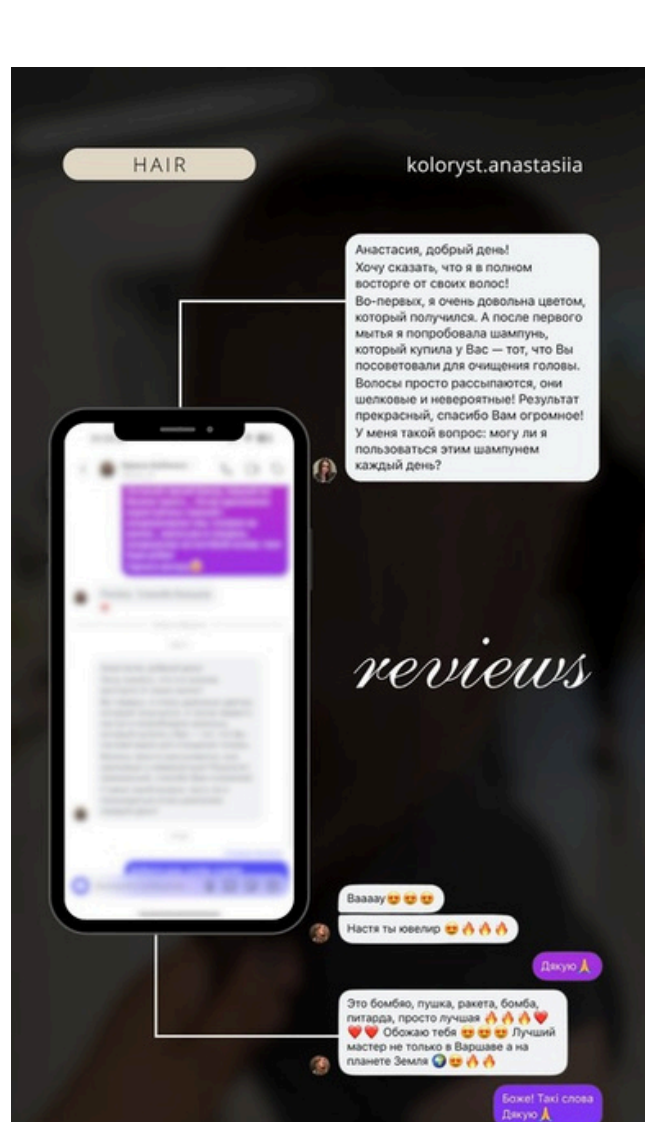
HAIR

koloryst.anastasiia

Анастасия, добрый день! Хочу сказать, что я в полном восторге от своих волос! Во-первых, я очень довольна цветом, который получился. А после первого мытья я попробовала шампунь, который купила у Вас — тот, что Вы посоветовали для очищения головы. Волосы просто рассыпаются, они шелковые и невероятные! Результат прекрасный, спасибо Вам огромное! У меня такой вопрос: могу ли я пользоваться этим шампунем каждый день?

reviews

Вааааү😍😍😍

Настя ты ювелир 😍🔥🔥🔥

Дякую🙏

Это бомбяо, пушка, ракета, бомба, питарда, просто лучшая 🔥🔥🔥❤️❤️❤️ Обожаю тебя 😍😍😍 Лучший мастер не только в Варшаве а на планете Земля 🌍😍🔥

Боже! Такі слова Дякую🙏